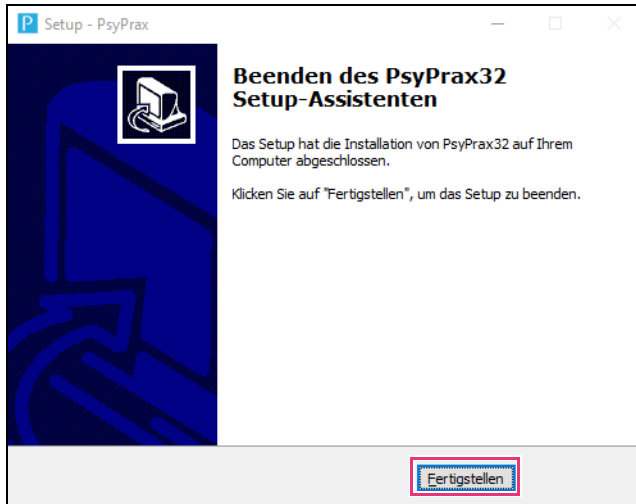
P Setup - PsyPrax

Beenden des PsyPrax32 Setup-Assistenten

Das Setup hat die Installation von PsyPrax32 auf Ihrem Computer abgeschlossen.

Klicken Sie auf "Fertigstellen", um das Setup zu beenden.

Fertigstellen